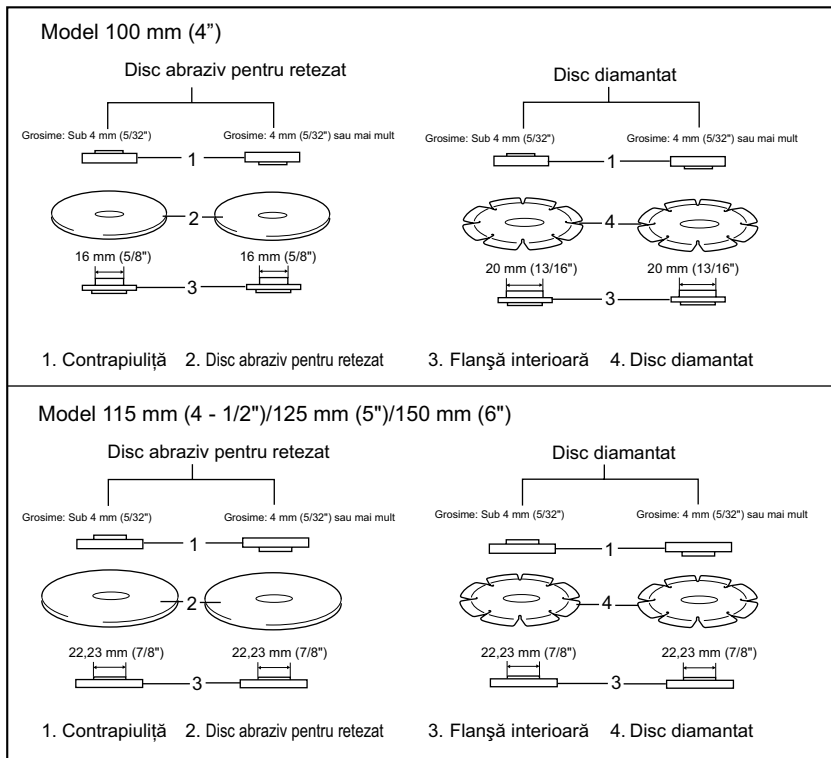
Model 100 mm (4”)

Disc abraziv pentru retezat

Grosime: Sub 4 mm (5/32")

Grosime: 4 mm (5/32") sau mai mult

1

2

16 mm (5/8")

16 mm (5/8")

3

Disc diamantat

Grosime: Sub 4 mm (5/32")

Grosime: 4 mm (5/32") sau mai mult

1

4

20 mm (13/16")

20 mm (13/16")

3

1. Contrapiuliță 2. Disc abraziv pentru retezat 3. Flanşă interioară 4. Disc diamantat

Model 115 mm (4 - 1/2")/125 mm (5")/150 mm (6")

Disc abraziv pentru retezat

Grosime: Sub 4 mm (5/32")

Grosime: 4 mm (5/32") sau mai mult

1

2

22,23 mm (7/8")

22,23 mm (7/8")

3

Disc diamantat

Grosime: Sub 4 mm (5/32")

Grosime: 4 mm (5/32") sau mai mult

1

4

22,23 mm (7/8")

22,23 mm (7/8")

3

1. Contrapiuliță 2. Disc abraziv pentru retezat 3. Flanşă interioară 4. Disc diamantat